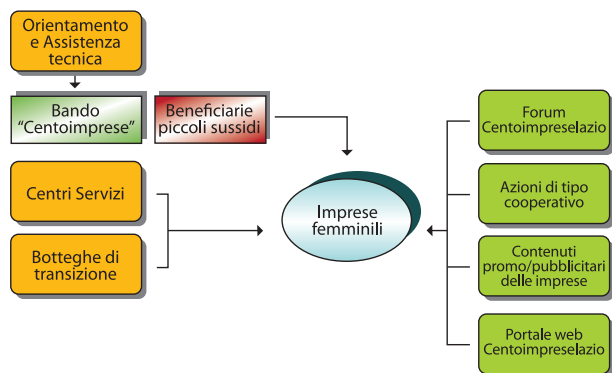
Orientamento e Assistenza tecnica

Bando "Centoimprese"

Beneficiarie piccoli sussidi

Centri Servizi

Botteghe di transizione

Imprese femminili

Forum Centoimpreselazio

Azioni di tipo cooperativo

Contenuti promo/pubblicitari delle imprese

Portale web Centoimpreselazio